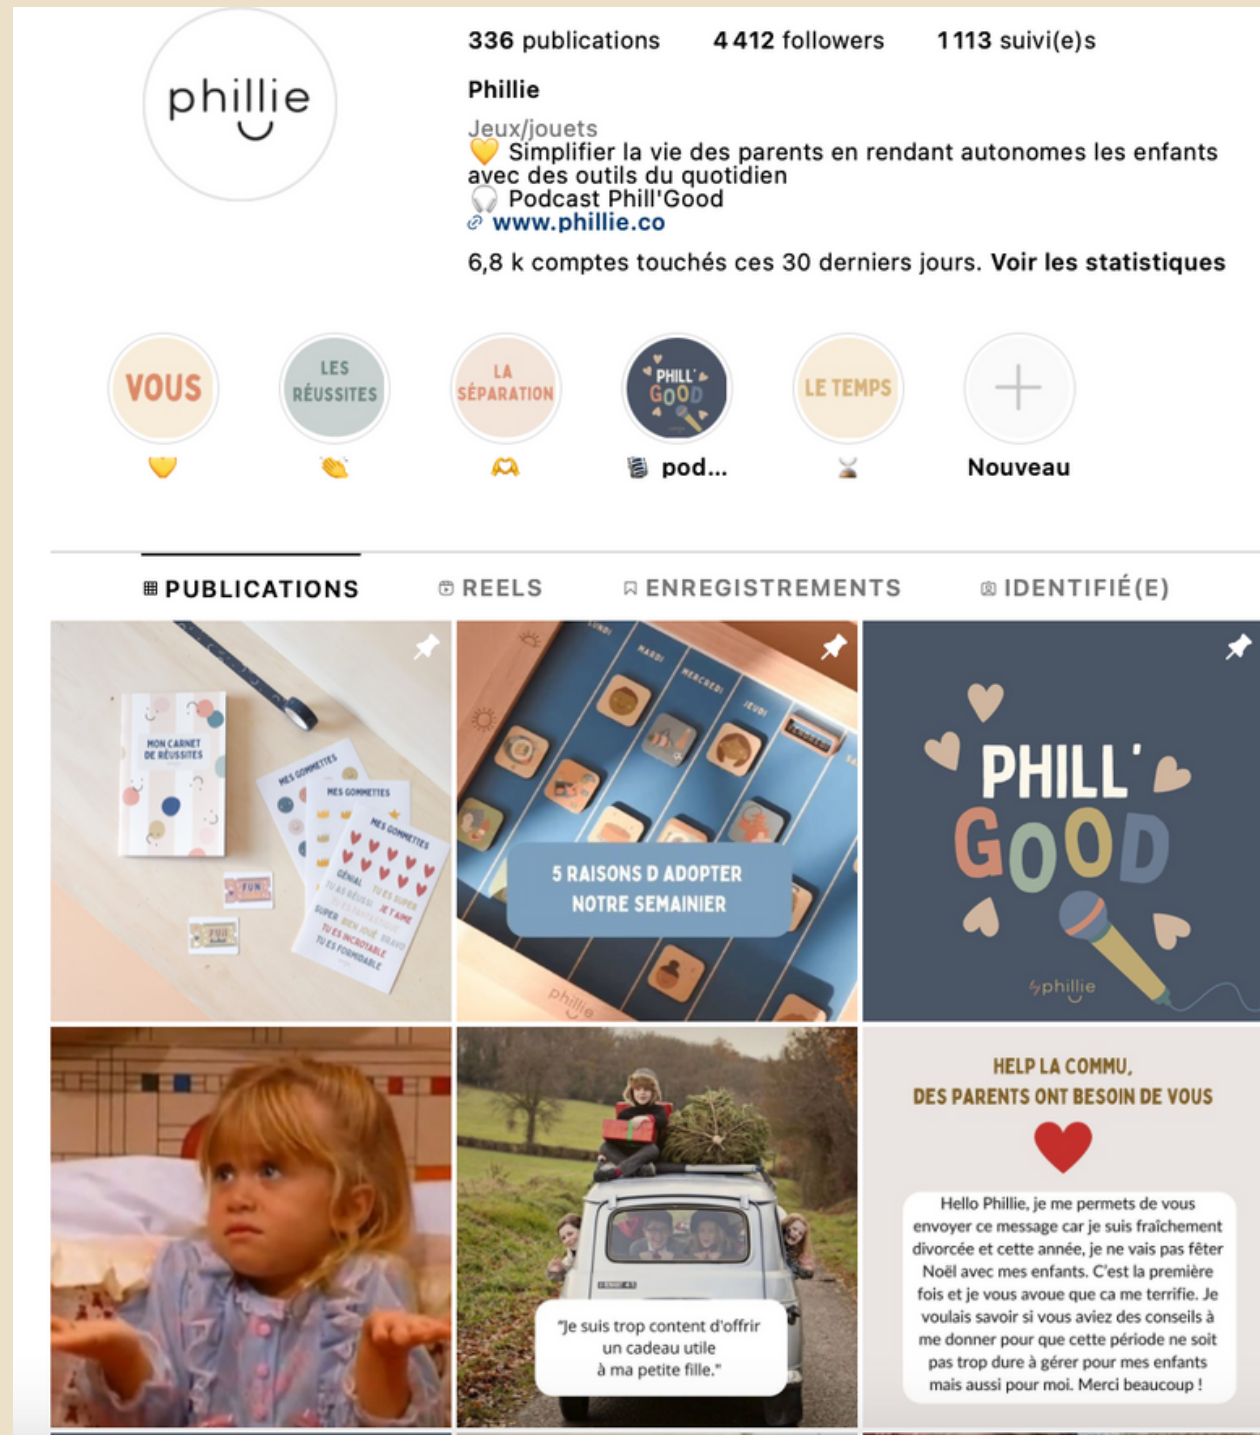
phillie

336 publications 4 412 followers 1 113 suivi(e)s

Phillie

Jeux/jouets
💛 Simplifier la vie des parents en rendant autonomes les enfants avec des outils du quotidien
🎧 Podcast Phill'Good
www.phillie.co

6,8 k comptes touchés ces 30 derniers jours. Voir les statistiques

VOUS 💛
LES RÉUSSITES 👏
LA SÉPARATION 🫶
PHILL' GOOD pod...
LE TEMPS ⌛
Nouveau

PUBLICATIONS REELS ENREGISTREMENTS IDENTIFIÉ(E)

MON CARNET DE RÉUSSITES
MES GOMMETTES
MES GOMMETTES
MES GOMMETTES
GÉNIAL TU ES SUPER TU AS RÉUSSI JE T'AIME SUPER BIEN JOUÉ BRAVO TU ES INCROYABLE TU ES FORMIDABLE
FUN
FUN

LUNDI MARDI MERCREDI JEUDI
5 RAISONS D ADOPTER NOTRE SEMAINIER
phillie

PHILL' GOOD
phillie

"Je suis trop content d'offrir un cadeau utile à ma petite fille."

HELP LA COMMU, DES PARENTS ONT BESOIN DE VOUS

Hello Phillie, je me permets de vous envoyer ce message car je suis fraîchement divorcée et cette année, je ne vais pas fêter Noël avec mes enfants. C'est la première fois et je vous avoue que ca me terrifie. Je voulais savoir si vous aviez des conseils à me donner pour que cette période ne soit pas trop dure à gérer pour mes enfants mais aussi pour moi. Merci beaucoup !